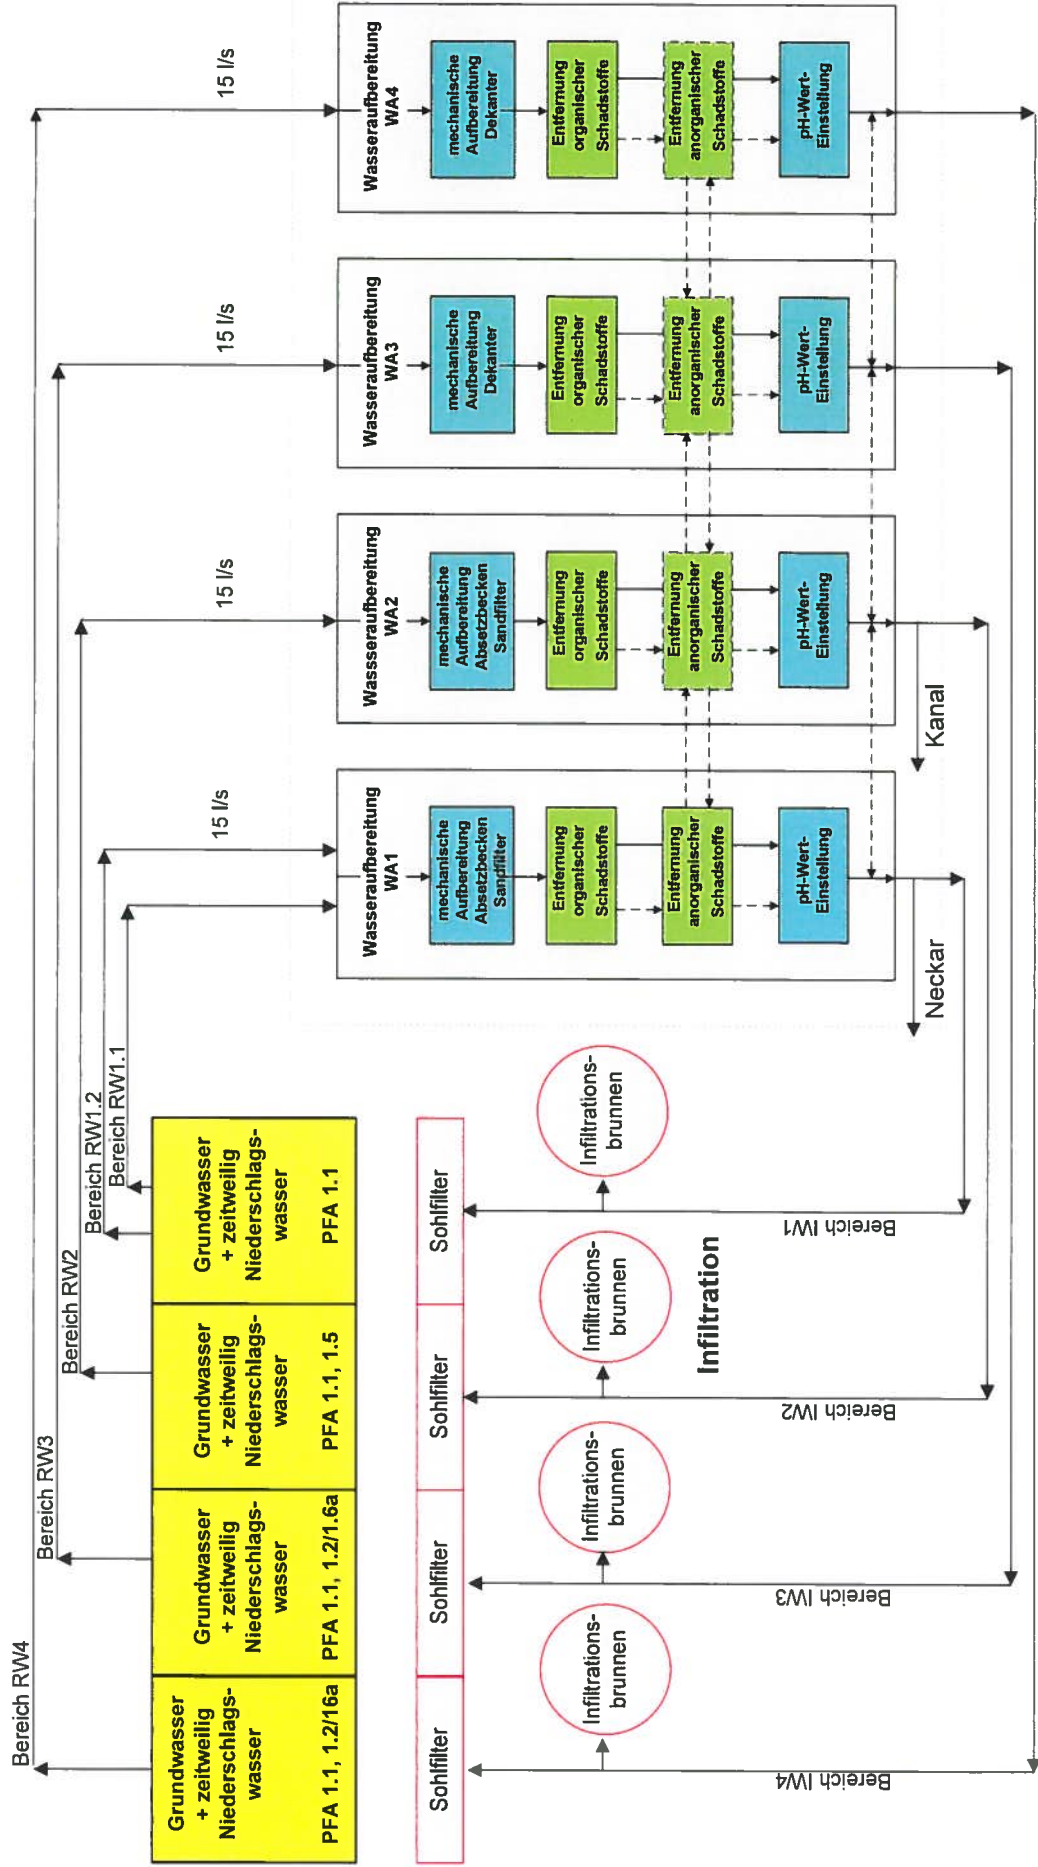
15 l/s

Wasseraufbereitung WA4

mechanische Aufbereitung Dekanter

Entfernung organischer Schadstoffe

Entfernung anorganischer Schadstoffe

pH-Wert-Einstellung

15 l/s

Wasseraufbereitung WA3

mechanische Aufbereitung Dekanter

Entfernung organischer Schadstoffe

Entfernung anorganischer Schadstoffe

pH-Wert-Einstellung

15 l/s

Wassseraufbereitung WA2

mechanische Aufbereitung Absetzbecken Sandfilter

Entfernung organischer Schadstoffe

Entfernung anorganischer Schadstoffe

pH-Wert-Einstellung

Kanal

15 l/s

Wasseraufbereitung WA1

mechanische Aufbereitung Absetzbecken Sandfilter

Entfernung organischer Schadstoffe

Entfernung anorganischer Schadstoffe

pH-Wert-Einstellung

Neckar

Bereich RW1.1

Bereich RW1.2

Bereich RW2

Bereich RW3

Bereich RW4

Grundwasser + zeitweilig Niederschlags-wasser
PFA 1.1

Grundwasser + zeitweilig Niederschlags-wasser
PFA 1.1, 1.5

Grundwasser + zeitweilig Niederschlags-wasser
PFA 1.1, 1.2/1.6a

Grundwasser + zeitweilig Niederschlags-wasser
PFA 1.1, 1.2/16a

Infiltrations-brunnen

Infiltrations-brunnen

Infiltrations-brunnen

Infiltrations-brunnen

Infiltration

Sohlfilter

Sohlfilter

Sohlfilter

Sohlfilter

Bereich IW1

Bereich IW2

Bereich IW3

Bereich IW4